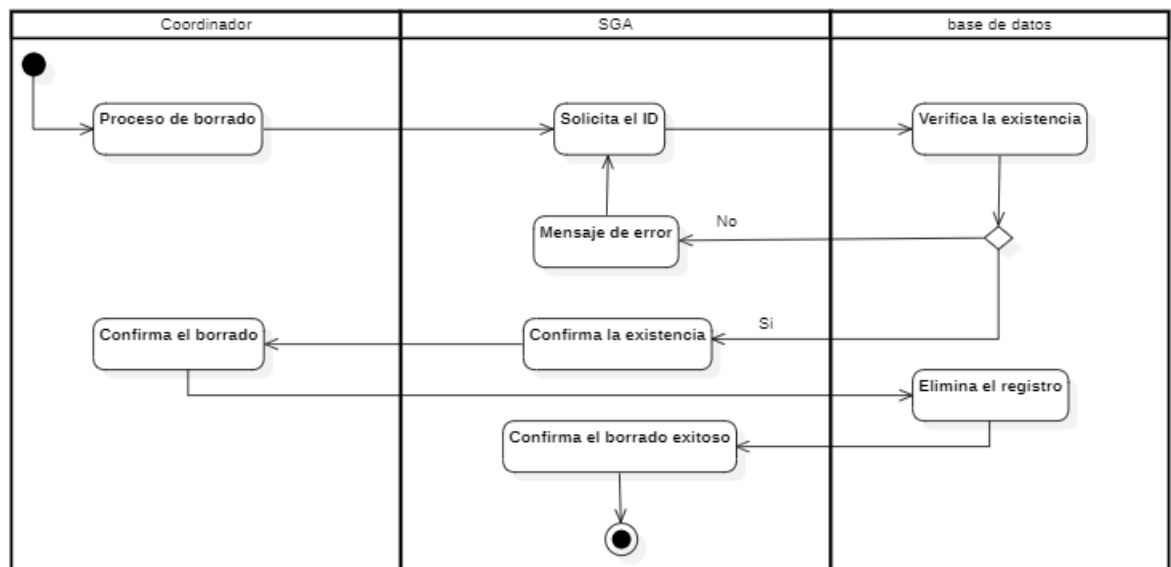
Coordinador

SGA

base de datos

Proceso de borrado

Solicita el ID

Verifica la existencia

Mensaje de error

No

Si

Confirma el borrado

Confirma la existencia

Elimina el registro

Confirma el borrado exitoso